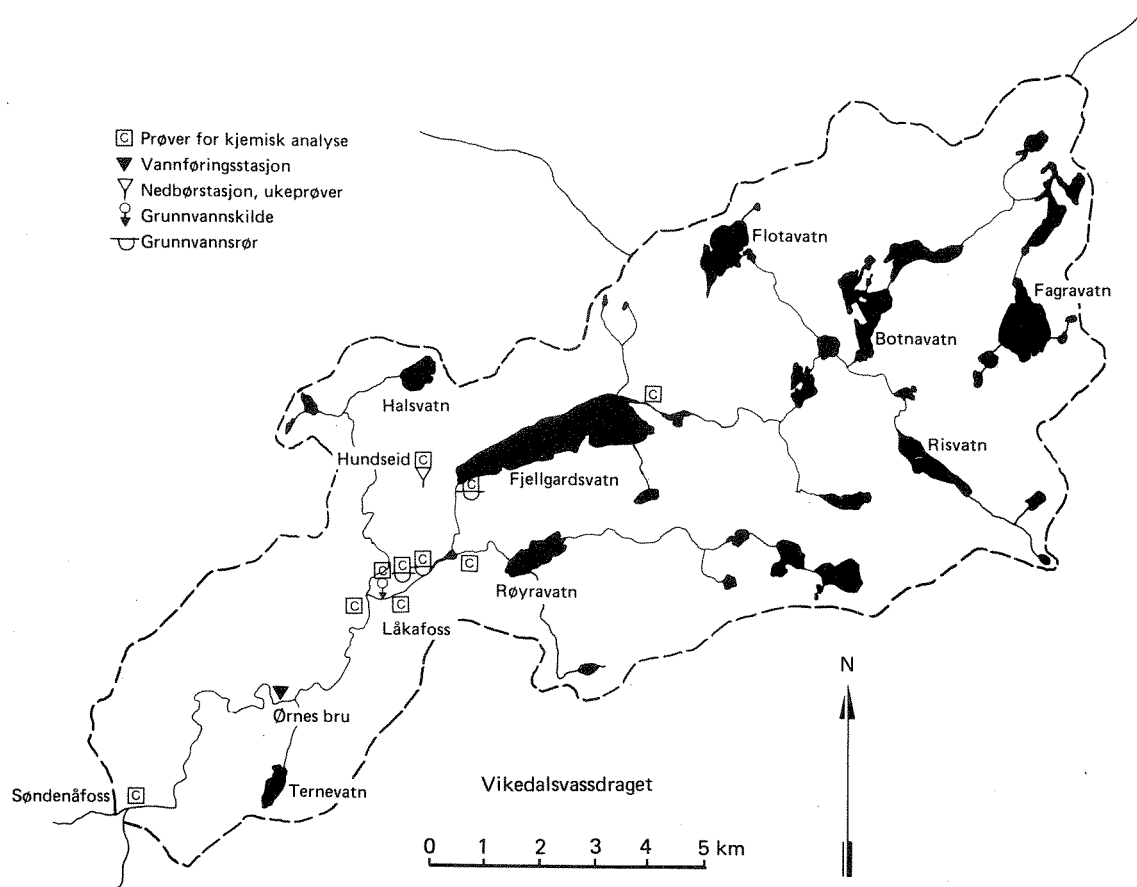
C Prøver for kjemisk analyse
Vannføringsstasjon
Nedbørstasjon, ukeprøver
Grunnvannskilde
Grunnvannsrør

Flotavatn
Fagravatn
Botnavatn
Halsvatn
C
Risvatn
Hundseid C
Fjellgardsvatn
C
C C
C
C C
Røyravatn
Låkafoss
N
Ørnes bru
Søndenåfoss C
Ternevatn
Vikedalsvassdraget
0 1 2 3 4 5 km